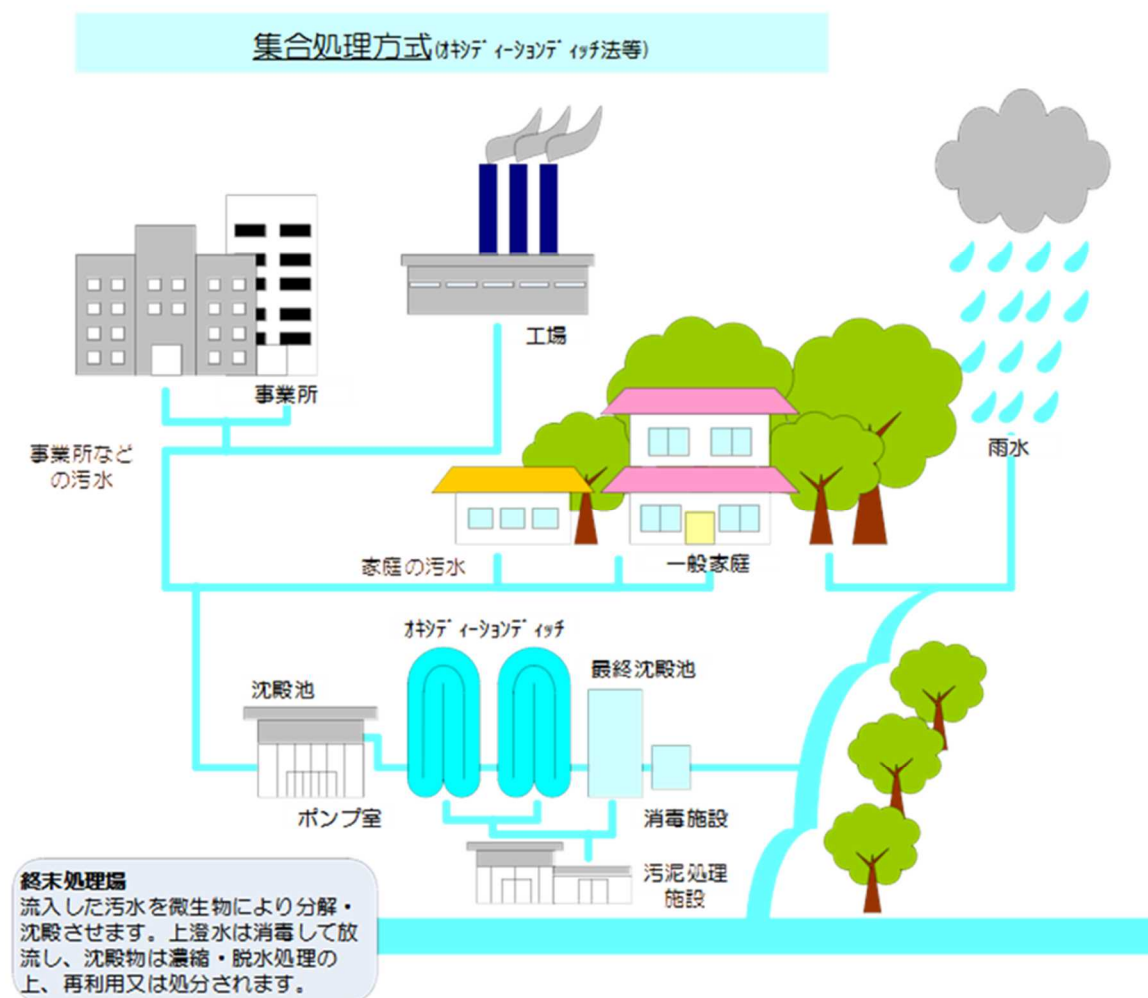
集合処理方式(ｵｷｼﾃﾞｨｰｼｮﾝﾃﾞｨｯﾁ法等)

工場

事業所

事業所などの汚水

雨水

家庭の汚水

一般家庭

ｵｷｼﾃﾞｨｰｼｮﾝﾃﾞｨｯﾁ

最終沈殿池

沈殿池

ポンプ室

消毒施設

汚泥処理施設

終末処理場
流入した汚水を微生物により分解・沈殿させます。上澄水は消毒して放流し、沈殿物は濃縮・脱水処理の上、再利用又は処分されます。